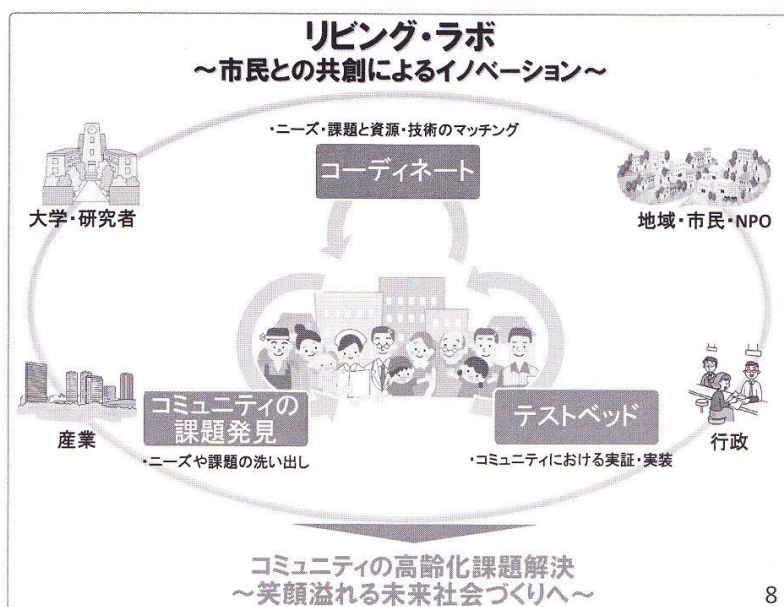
リビング・ラボ
～市民との共創によるイノベーション～

・ニーズ・課題と資源・技術のマッチング

コーディネート

大学・研究者

地域・市民・NPO

コミュニティの課題発見

・ニーズや課題の洗い出し

テストベッド

・コミュニティにおける実証・実装

産業

行政

コミュニティの高齢化課題解決
～笑顔溢れる未来社会づくりへ～

8